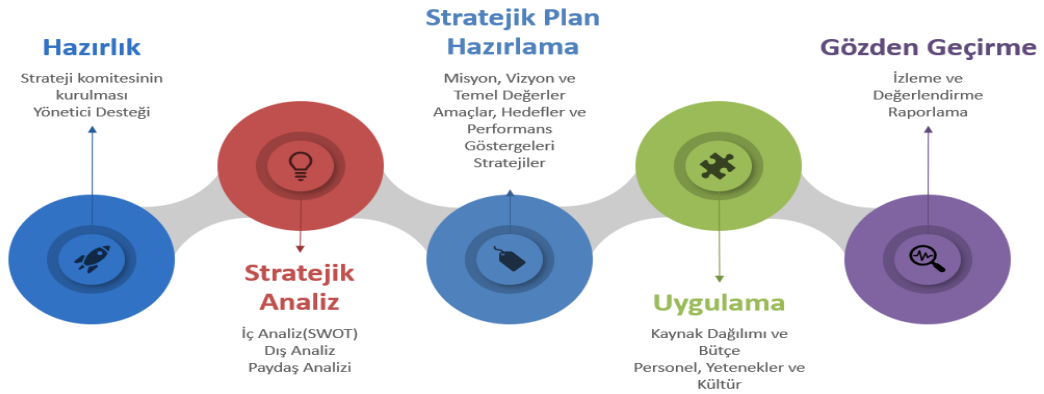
Hazırlık
Strateji komitesinin kurulması
Yönetici Desteği

Stratejik Analiz
İç Analiz(SWOT)
Dış Analiz
Paydaş Analizi

Stratejik Plan Hazırlama
Misyon, Vizyon ve Temel Değerler
Amaçlar, Hedefler ve Performans Göstergeleri
Stratejiler

Uygulama
Kaynak Dağılımı ve Bütçe
Personel, Yetenekler ve Kültür

Gözden Geçirme
İzleme ve Değerlendirme
Raporlama